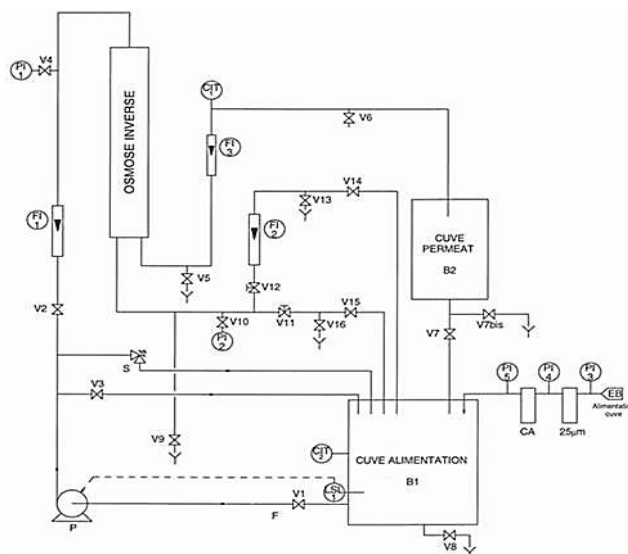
PI 1
V4
OSMOSE INVERSE
CIT 1
FI 3
V6
V14
V13
FI 2
CUVE PERMEAT
B2
FI 1
V5
V12
V2
V10
V11
V15
V16
V7
V7bis
PI 2
S
V3
PI 5
PI 4
PI 3
EB
Alimentation cuve
CA
25µm
V9
CIT 2
CUVE ALIMENTATION
B1
SL 1
V1
F
P
V8